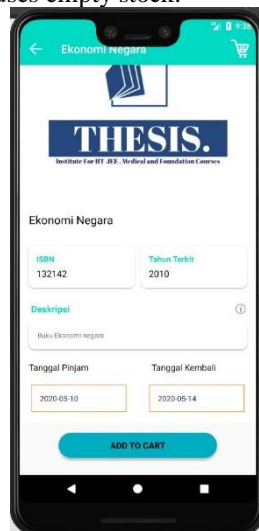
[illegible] empty stock.

9:36

Ekonomi Negara

THESIS.

Institute For IIT JEE, Medical and Foundation Courses

Ekonomi Negara

ISBN
132142

Tahun Terbit
2010

Deskripsi

Buku Ekonomi negara

Tanggal Pinjam

2020-05-10

Tanggal Kembali

2020-05-14

ADD TO CART